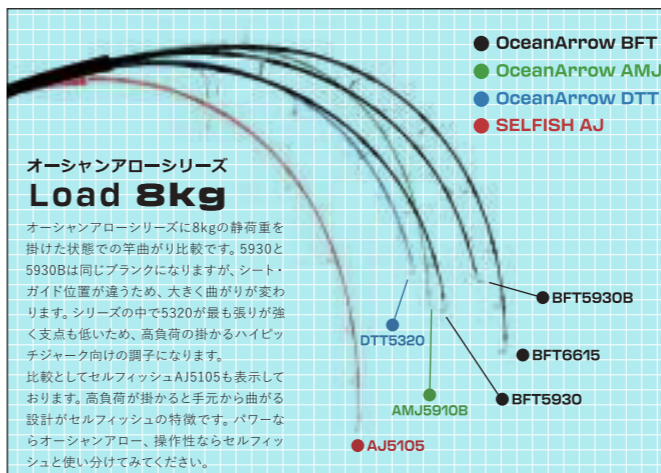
● OceanArrow BFT
● OceanArrow AMJ
● OceanArrow DTT
● SELFISH AJ

オーシャンアローシリーズ
Load 8kg

オーシャンアローシリーズに8kgの静荷重を掛けた状態での竿曲がり比較です。5930と5930Bは同じブランクになりますが、シート・ガイド位置が違うため、大きく曲がりが変わります。シリーズの中で5320が最も張りが強く支点も低いため、高負荷の掛かるハイピッチジャーク向けの調子になります。
比較としてセルフィッシュAJ5105も表示しております。高負荷が掛かると手元から曲がる設計がセルフィッシュの特徴です。パワーならオーシャンアロー、操作性ならセルフィッシュと使い分けてみてください。

BFT5930B
DTT5320
BFT6615
AMJ5910B
BFT5930
AJ5105